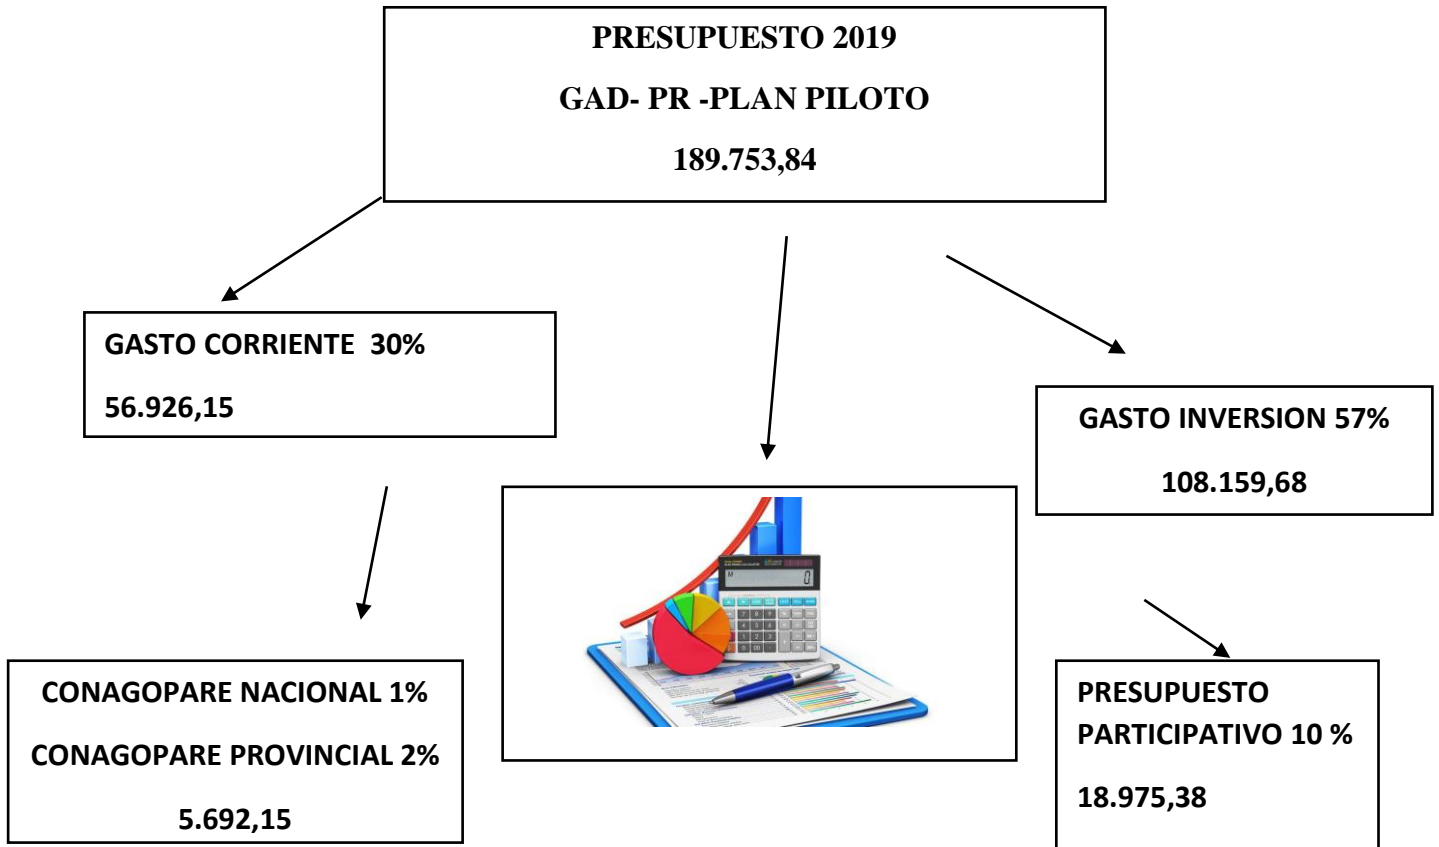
PRESUPUESTO 2019

GAD- PR -PLAN PILOTO

189.753,84

GASTO CORRIENTE 30%

56.926,15

GASTO INVERSION 57%

108.159,68

CONAGOPARE NACIONAL 1%

CONAGOPARE PROVINCIAL 2%

5.692,15

PRESUPUESTO PARTICIPATIVO 10 %

18.975,38